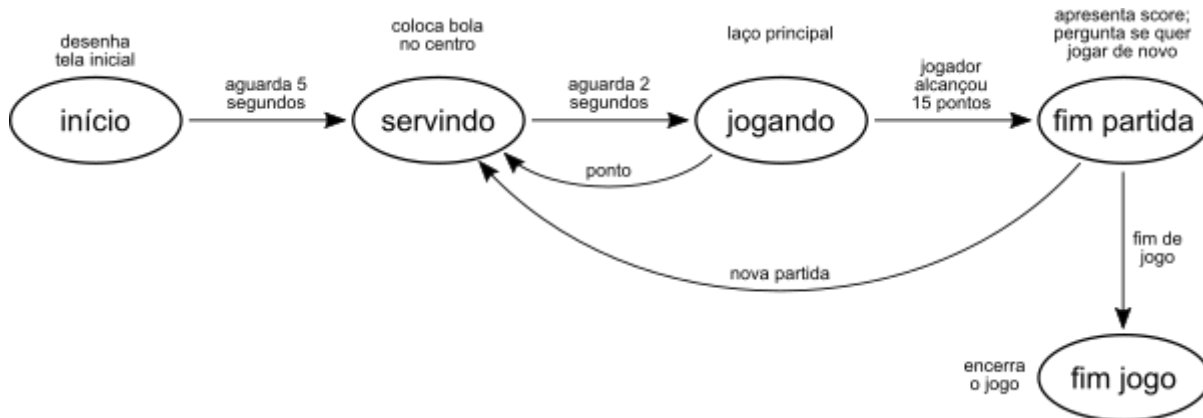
desenha tela inicial

início

aguarda 5 segundos

coloca bola no centro

servindo

aguarda 2 segundos

laço principal

jogando

ponto

jogador alcançou 15 pontos

apresenta score; pergunta se quer jogar de novo

fim partida

nova partida

fim de jogo

encerra o jogo

fim jogo